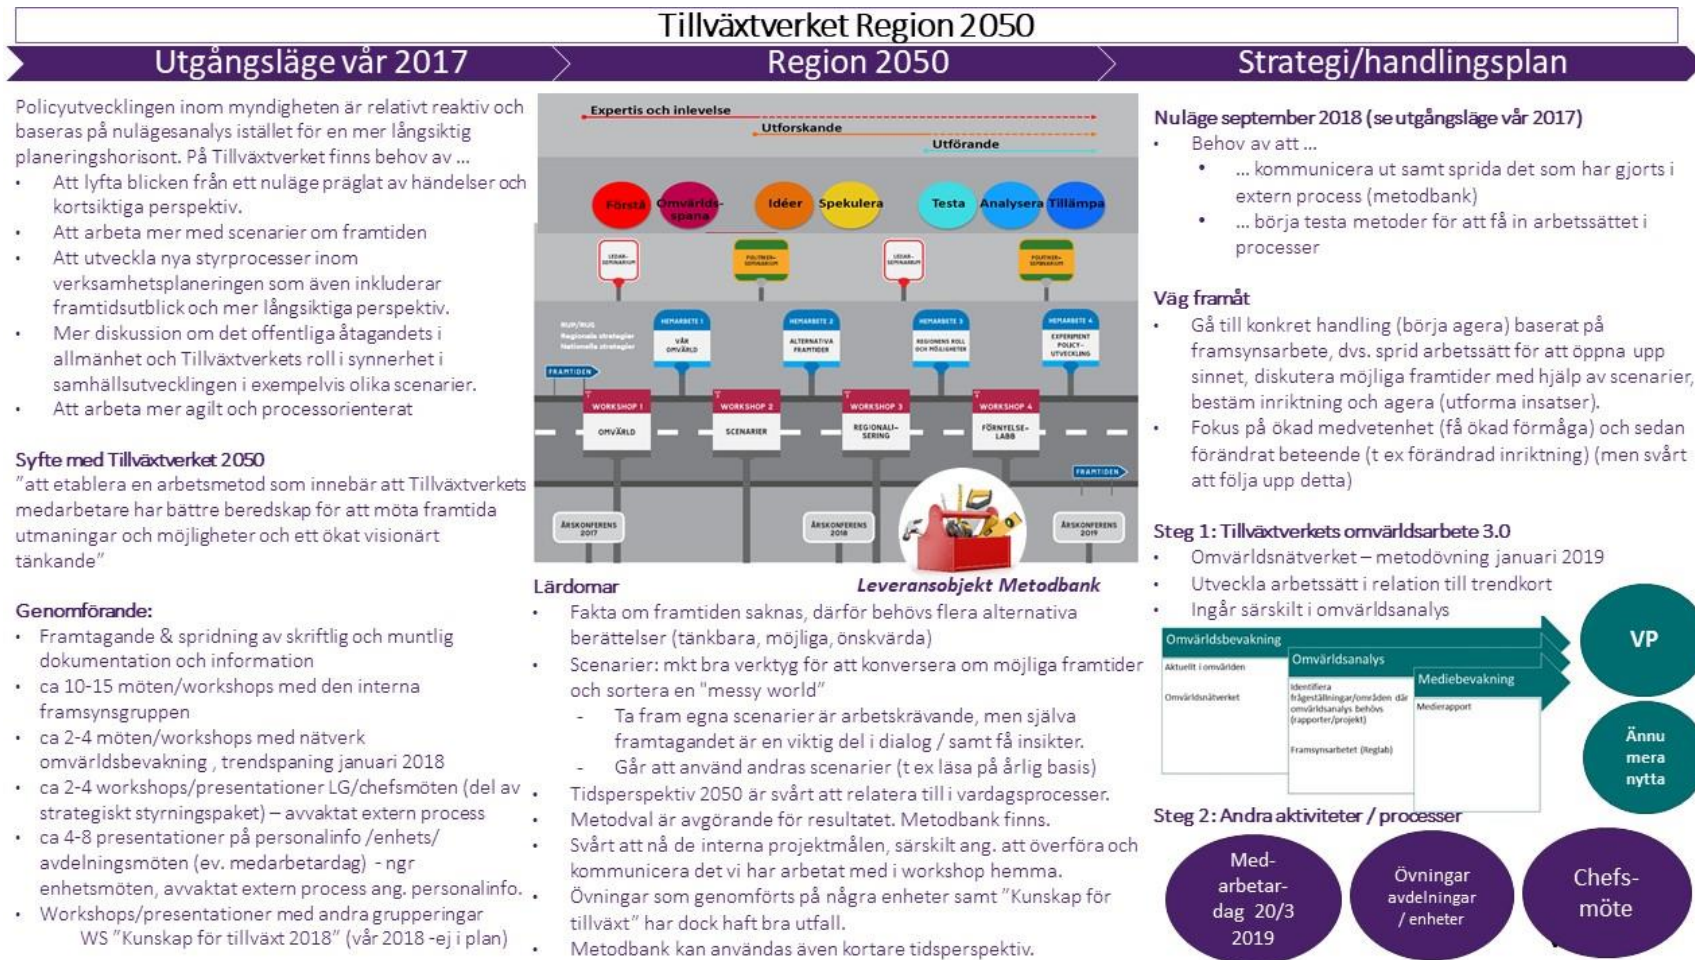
Tillväxtverket Region 2050

Utgångsläge vår 2017

Region 2050

Strategi/handlingsplan

Policyutvecklingen inom myndigheten är relativt reaktiv och baseras på nulägesanalys istället för en mer långsiktig planeringshorisont. På Tillväxtverket finns behov av ...
- Att lyfta blicken från ett nuläge präglat av händelser och kortsiktiga perspektiv.
- Att arbeta mer med scenarier om framtiden
- Att utveckla nya styrprocesser inom verksamhetsplaneringen som även inkluderar framtidsutblick och mer långsiktiga perspektiv.
- Mer diskussion om det offentliga åtagandets i allmänhet och Tillväxtverkets roll i synnerhet i samhällsutvecklingen i exempelvis olika scenarier.
- Att arbeta mer agilt och processorienterat

Syfte med Tillväxtverket 2050
"att etablera en arbetsmetod som innebär att Tillväxtverkets medarbetare har bättre beredskap för att möta framtida utmaningar och möjligheter och ett ökat visionärt tänkande"

Genomförande:
- Framtagande & spridning av skriftlig och muntlig dokumentation och information
- ca 10-15 möten/workshops med den interna framsynsgruppen
- ca 2-4 möten/workshops med nätverk omvärldsbevakning , trendspaning januari 2018
- ca 2-4 workshops/presentationer LG/chefsmöten (del av strategiskt styrningspaket) – avvaktat extern process
- ca 4-8 presentationer på personalinfo /enhets/ avdelningsmöten (ev. medarbetardag) - ngr enhetsmöten, avvaktat extern process ang. personalinfo.
- Workshops/presentationer med andra grupperingar WS "Kunskap för tillväxt 2018" (vår 2018 -ej i plan)

Expertis och inlevelse
Utforskande
Utförande
Förstå
Omvärlds-spana
Idéer
Spekulera
Testa
Analysera
Tillämpa
LEDAR-SEMINARIUM
POLITIKER-SEMINARIUM
LEDAR-SEMINARIUM
POLITIKER-SEMINARIUM
RUP/RUS
Regionala strategier
Nationella strategier
HEMARBETE 1
VÅR OMVÄRLD
HEMARBETE 2
ALTERNATIVA FRAMTIDER
HEMARBETE 3
REGIONENS ROLL OCH MÖJLIGHETER
HEMARBETE 4
EXPERIMENT POLICY-UTVECKLING
FRAMTIDEN
WORKSHOP 1
OMVÄRLD
WORKSHOP 2
SCENARIER
WORKSHOP 3
REGIONALI-SERING
WORKSHOP 4
FÖRNYELSE-LABB
FRAMTIDEN
ÅRSKONFERENS 2017
ÅRSKONFERENS 2018
ÅRSKONFERENS 2019

Lärdomar
Leveransobjekt Metodbank
- Fakta om framtiden saknas, därför behövs flera alternativa berättelser (tänkbara, möjliga, önskvärda)
- Scenarier: mkt bra verktyg för att konversera om möjliga framtider och sortera en "messy world"
  - Ta fram egna scenarier är arbetskrävande, men själva framtagandet är en viktig del i dialog / samt få insikter.
  - Går att använd andras scenarier (t ex läsa på årlig basis)
- Tidsperspektiv 2050 är svårt att relatera till i vardagsprocesser.
- Metodval är avgörande för resultatet. Metodbank finns.
- Svårt att nå de interna projektmålen, särskilt ang. att överföra och kommunicera det vi har arbetat med i workshop hemma.
- Övningar som genomförts på några enheter samt "Kunskap för tillväxt" har dock haft bra utfall.
- Metodbank kan användas även kortare tidsperspektiv.

Nuläge september 2018 (se utgångsläge vår 2017)
- Behov av att ...
  - ... kommunicera ut samt sprida det som har gjorts i extern process (metodbank)
  - ... börja testa metoder för att få in arbetssättet i processer

Väg framåt
- Gå till konkret handling (börja agera) baserat på framsynsarbete, dvs. sprid arbetssätt för att öppna upp sinnet, diskutera möjliga framtider med hjälp av scenarier, bestäm inriktning och agera (utforma insatser).
- Fokus på ökad medvetenhet (få ökad förmåga) och sedan förändrat beteende (t ex förändrad inriktning) (men svårt att följa upp detta)

Steg 1: Tillväxtverkets omvärldsarbete 3.0
- Omvärldsnätverket – metodövning januari 2019
- Utveckla arbetssätt i relation till trendkort
- Ingår särskilt i omvärldsanalys

Omvärldsbevakning
Aktuellt i omvärlden
Omvärldsnätverket
Omvärldsanalys
Identifiera frågeställningar/områden där omvärldsanalys behövs (rapporter/projekt)
Framsynsarbetet (Reglab)
Mediebevakning
Medierapport
VP
Ännu mera nytta

Steg 2: Andra aktiviteter / processer
Med-arbetar-dag 20/3 2019
Övningar avdelningar / enheter
Chefs-möte